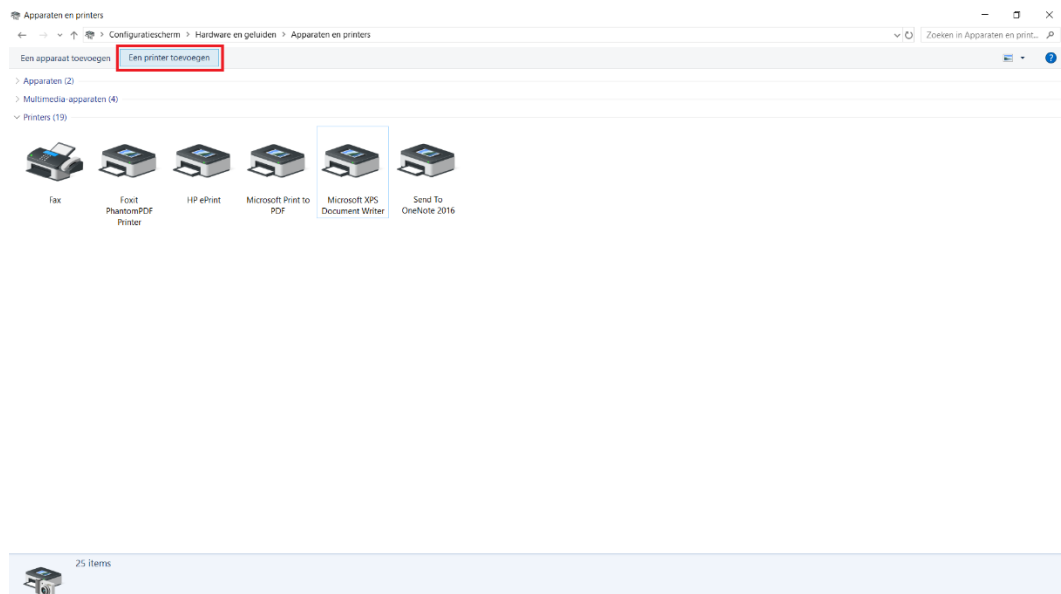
Apparaten en printers

Configuratiescherm > Hardware en geluiden > Apparaten en printers

Zoeken in Apparaten en print...

Een apparaat toevoegen

Een printer toevoegen

Apparaten (2)

Multimedia-apparaten (4)

Printers (19)

Fax

Foxit PhantomPDF Printer

HP ePrint

Microsoft Print to PDF

Microsoft XPS Document Writer

Send To OneNote 2016

25 items